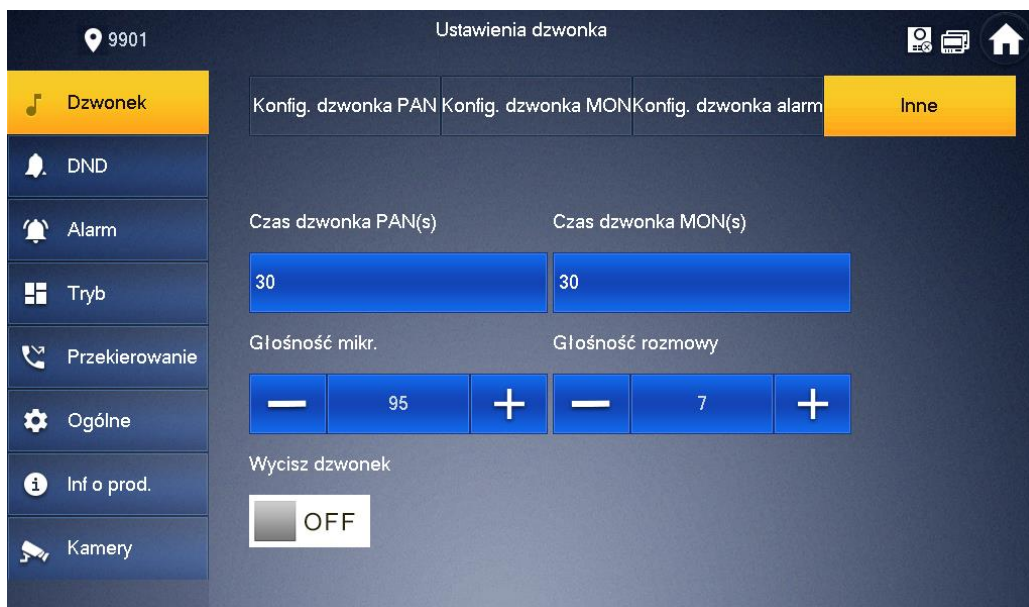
9901

Ustawienia dzwonka

Dzwonek
DND
Alarm
Tryb
Przekierowanie
Ogólne
Inf o prod.
Kamery

Konfig. dzwonka PAN
Konfig. dzwonka MON
Konfig. dzwonka alarm
Inne

Czas dzwonka PAN(s)
30
Czas dzwonka MON(s)
30

Głośność mikr.
95
Głośność rozmowy
7

Wycisz dzwonek
OFF